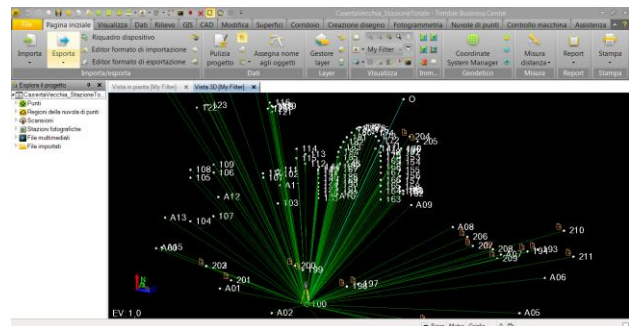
CasertaVecchia_StazioneTotale - Trimble Business Center

File Pagina iniziale Visualizza Dati Rilievo GIS CAD Modifica Superfici Corridoio Creazione disegno Fotogrammetria Nuvole di punti Controllo macchina Assistenza

Importa Esporta Riquadro dispositivo Editor formato di importazione Editor formato di esportazione Importa/esporta

Pulizia progetto Assegna nome agli oggetti Dati

Gestore layer Layer

My Filter Visualizza Imm...

Coordinate System Manager Geodetico

Misura distanza Misura

Report Report

Stampa Stampa

Esplora il progetto
CasertaVecchia_StazioneTo...
Punti
Regioni della nuvola di punti
Scansioni
Stazioni fotografiche
File multimediali
File importati

Vista in pianta [My Filter] Vista 3D [My Filter]

123
O
204
205
109
108
106
105
A12
A11
103
A10
163
A09
A13
104
107
A08
210
206
207
208
209
193
211
A05
202
201
A01
200
199
197
A06
100
A02
A05

EV 1,0